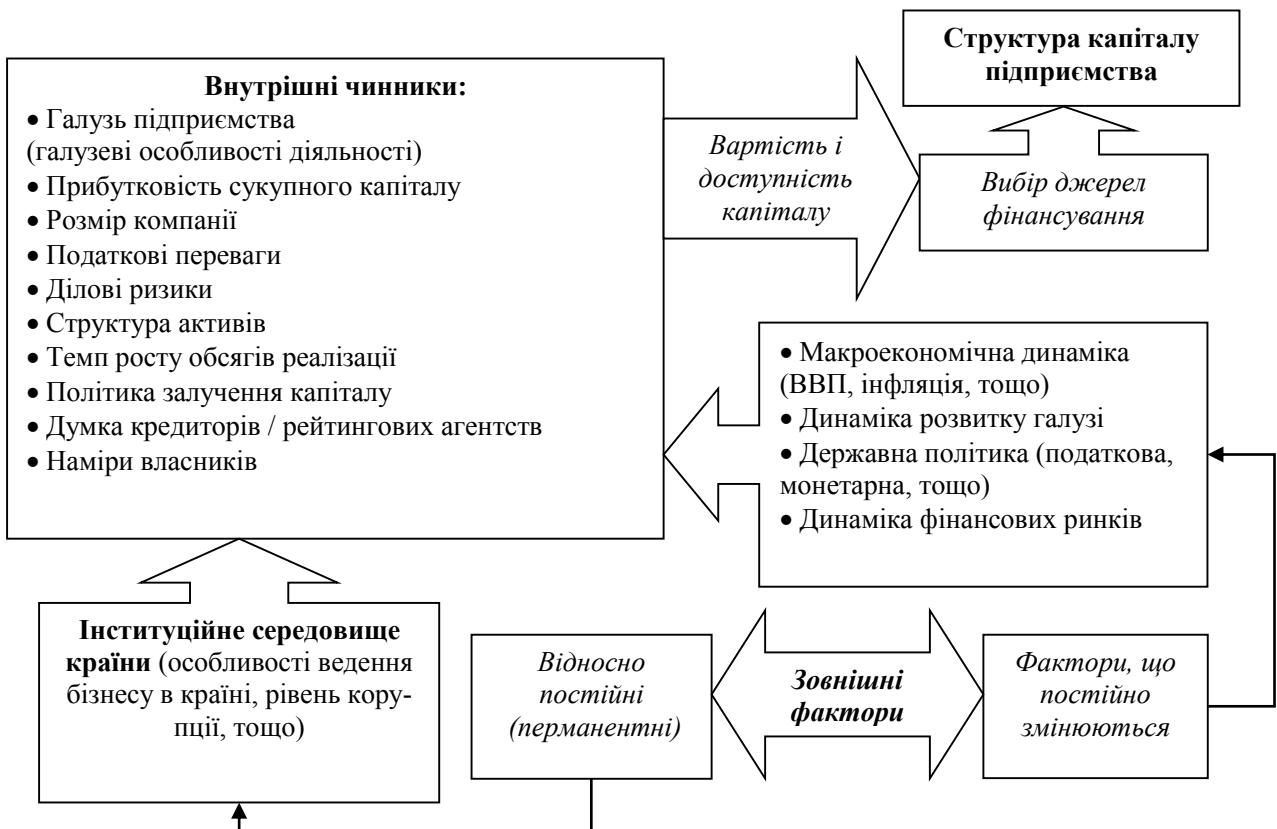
**Структура капіталу підприємства**

**Внутрішні чинники:**
• Галузь підприємства (галузеві особливості діяльності)
• Прибутковість сукупного капіталу
• Розмір компанії
• Податкові переваги
• Ділові ризики
• Структура активів
• Темп росту обсягів реалізації
• Політика залучення капіталу
• Думка кредиторів / рейтингових агентств
• Наміри власників

*Вартість і доступність капіталу*

*Вибір джерел фінансування*

• Макроекономічна динаміка (ВВП, інфляція, тощо)
• Динаміка розвитку галузі
• Державна політика (податкова, монетарна, тощо)
• Динаміка фінансових ринків

**Інституційне середовище країни** (особливості ведення бізнесу в країні, рівень корупції, тощо)

*Відносно постійні (перманентні)*

***Зовнішні фактори***

*Фактори, що постійно змінюються*